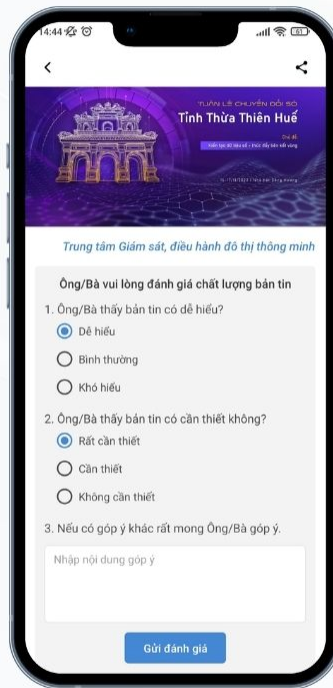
14:44

61

<

TUẦN LỄ CHUYỂN ĐỔI SỐ
Tỉnh Thừa Thiên Huế

Chủ đề
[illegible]

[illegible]

Trung tâm Giám sát, điều hành đô thị thông minh

Ông/Bà vui lòng đánh giá chất lượng bản tin

1. Ông/Bà thấy bản tin có dễ hiểu?

Dễ hiểu

Bình thường

Khó hiểu

2. Ông/Bà thấy bản tin có cần thiết không?

Rất cần thiết

Cần thiết

Không cần thiết

3. Nếu có góp ý khác rất mong Ông/Bà góp ý.

Nhập nội dung góp ý

Gửi đánh giá